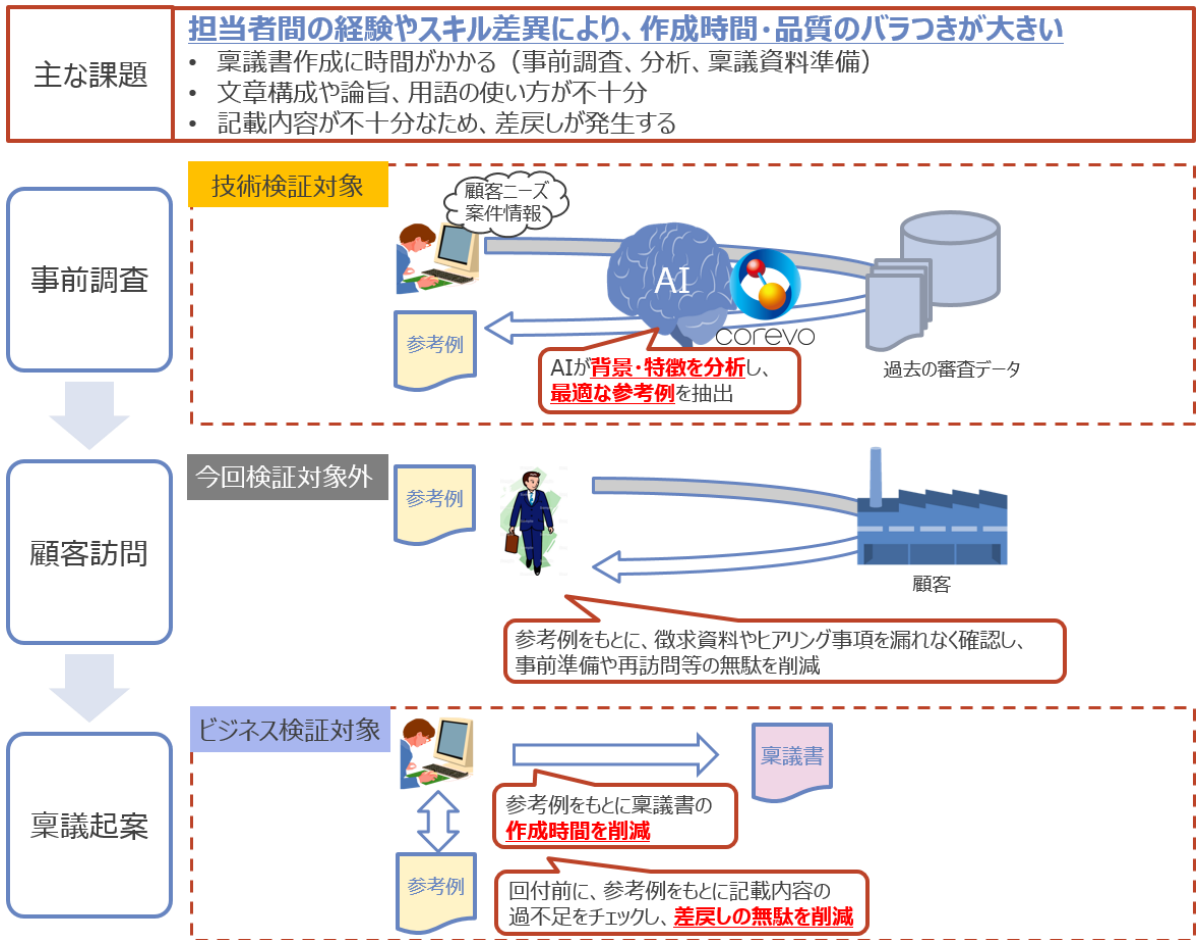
主な課題

担当者間の経験やスキル差異により、作成時間・品質のバラつきが大きい
• 稟議書作成に時間がかかる（事前調査、分析、稟議資料準備）
• 文章構成や論旨、用語の使い方が不十分
• 記載内容が不十分なため、差戻しが発生する

事前調査

技術検証対象

顧客ニーズ
案件情報

AI

corevo

参考例

過去の審査データ

AIが背景・特徴を分析し、
最適な参考例を抽出

顧客訪問

今回検証対象外

参考例

顧客

参考例をもとに、徴求資料やヒアリング事項を漏れなく確認し、
事前準備や再訪問等の無駄を削減

稟議起案

ビジネス検証対象

稟議書

参考例をもとに稟議書の
作成時間を削減

参考例

回付前に、参考例をもとに記載内容の
過不足をチェックし、差戻しの無駄を削減